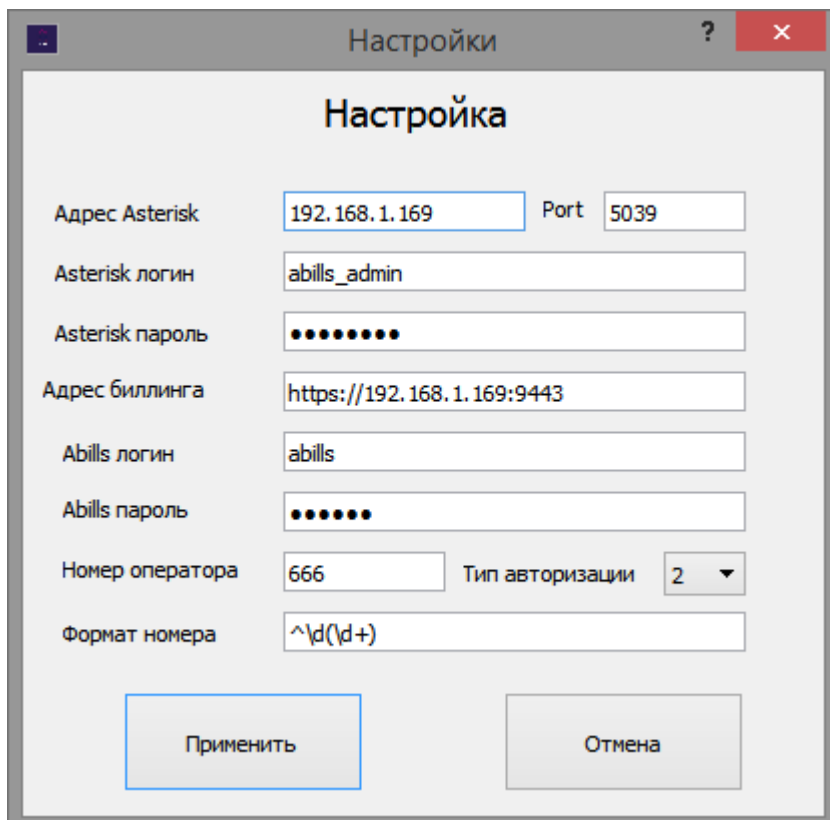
Настройки

?

✕

Настройка

Адрес Asterisk 192.168.1.169 Port 5039

Asterisk логин abills_admin

Asterisk пароль ••••••••

Адрес биллинга https://192.168.1.169:9443

Abills логин abills

Abills пароль ••••••

Номер оператора 666 Тип авторизации 2

Формат номера ^\d(\d+)

Применить

Отмена